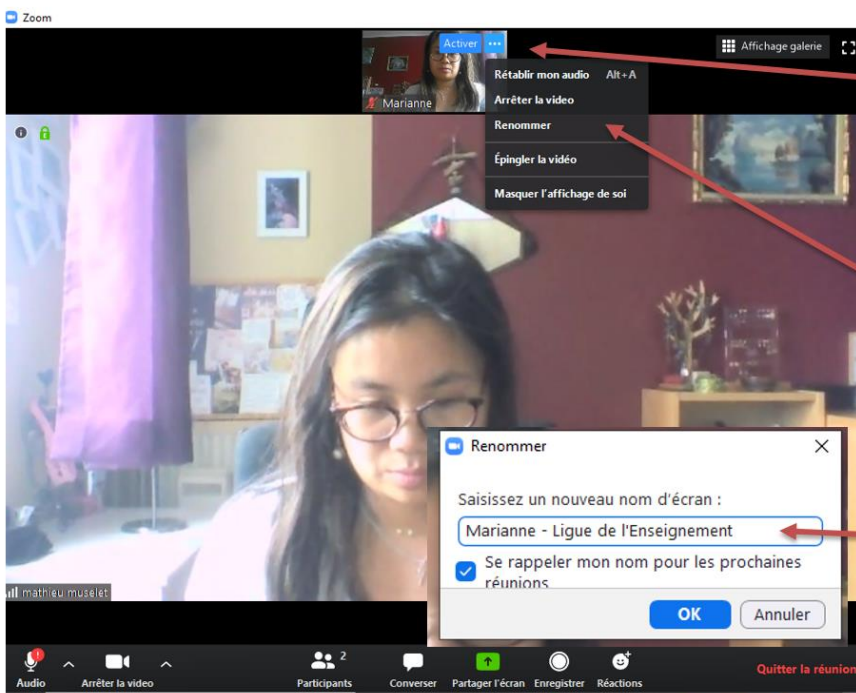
Zoom

Activer ···

Marianne

Affichage galerie

Rétablir mon audio Alt+A
Arrêter la video
Renommer
Épingler la vidéo
Masquer l'affichage de soi

mathieu muselet

Renommer

Saisissez un nouveau nom d'écran :

Marianne - Ligue de l'Enseignement

Se rappeler mon nom pour les prochaines réunions

OK Annuler

Audio Arrêter la video Participants 2 Converser Partager l'écran Enregistrer Réactions Quitter la réunion